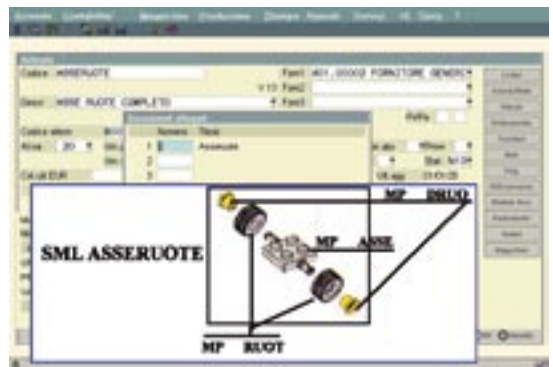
Acquisti Contabilità Magazzino Produzione Dialoghi Aziende Servizi Il Tipo ?

Codice ASSERUOTE
Forn1 A01.00002 FORNITORE GENERIC
Descr. ASSE RUOTE COMPLETO
Forn2
Forn3
Codice altern
Riga 20
Numero Titolo
1 Assieme
2
3
Cal.ult EUR

SML ASSERUOTE

MP DRUO
MP ASSE
MP RUOT